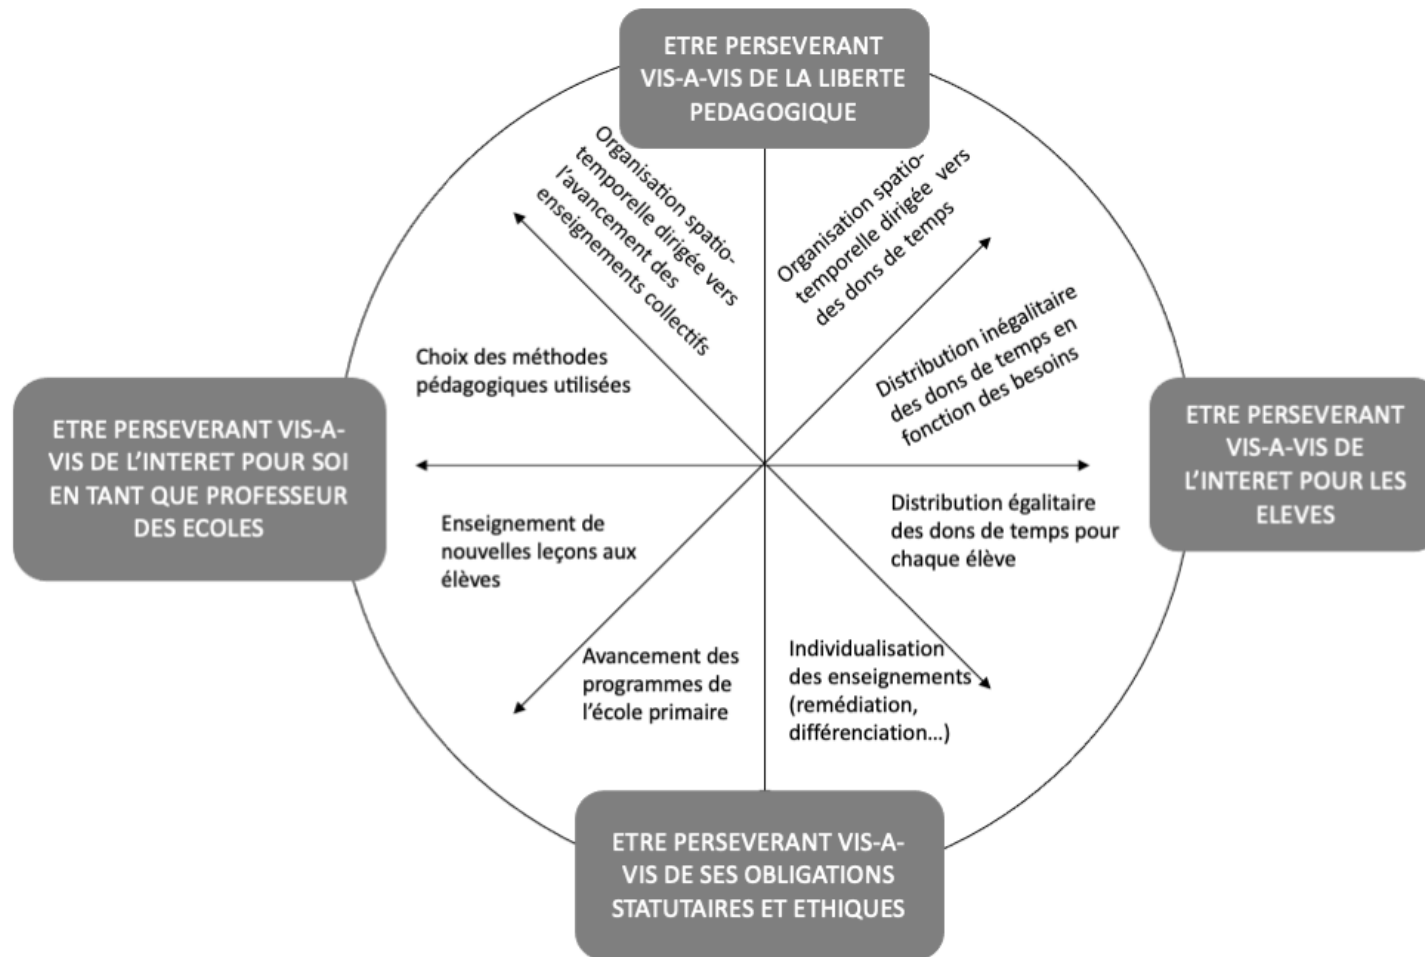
ETRE PERSEVERANT VIS-A-VIS DE LA LIBERTE PEDAGOGIQUE

Organisation spatio-temporelle dirigée vers l'avancement des enseignements collectifs

Organisation spatio-temporelle dirigée vers des dons de temps

Choix des méthodes pédagogiques utilisées

Distribution inégalitaire des dons de temps en fonction des besoins

ETRE PERSEVERANT VIS-A-VIS DE L'INTERET POUR SOI EN TANT QUE PROFESSEUR DES ECOLES

ETRE PERSEVERANT VIS-A-VIS DE L'INTERET POUR LES ELEVES

Enseignement de nouvelles leçons aux élèves

Distribution égalitaire des dons de temps pour chaque élève

Avancement des programmes de l'école primaire

Individualisation des enseignements (remédiation, différenciation…)

ETRE PERSEVERANT VIS-A-VIS DE SES OBLIGATIONS STATUTAIRES ET ETHIQUES